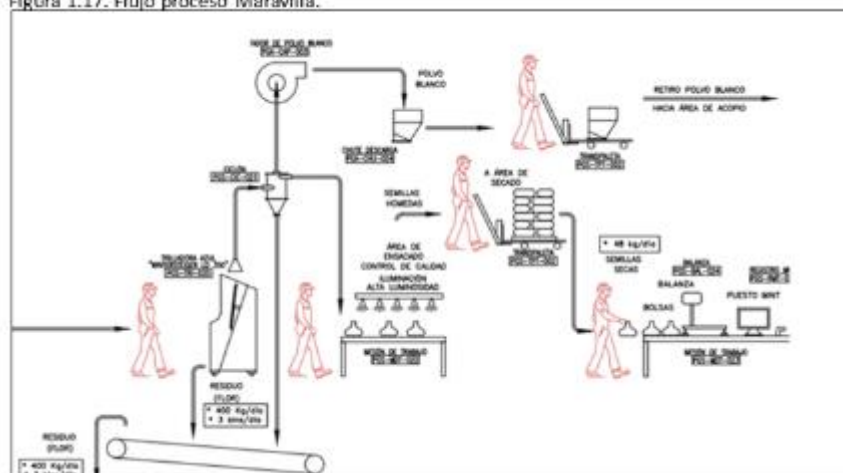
Figura 1.17. Flujo proceso Maravilla.

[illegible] DE POLVO BLANCO
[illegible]

POLVO BLANCO

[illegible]
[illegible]

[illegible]
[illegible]

RETIRO POLVO BLANCO HACIA ÁREA DE ACOPIO

CICLÓN
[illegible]

SEMILLAS HUMEDAS

A ÁREA DE SECADO

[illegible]
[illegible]

TRILLADORA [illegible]
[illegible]

ÁREA DE ENSACADO CONTROL DE CALIDAD
ILUMINACIÓN ALTA LUMINOSIDAD

* 48 Kg/día

SEMILLAS SECAS

BALANZA
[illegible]

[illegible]

BALANZA

BOLSAS

PUESTO MINT

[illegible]
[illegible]

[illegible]
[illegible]

RESIDUO (FLOR)
* 400 Kg/día
* 3 sims/día

RESIDUO (FLOR)
* 400 Kg/día
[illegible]